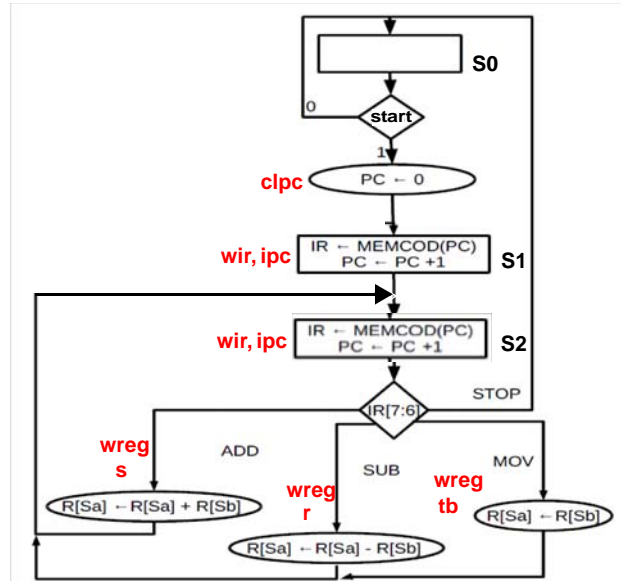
S0

0

start

1

clpc

PC ← 0

wir, ipc

IR ← MEMCOD(PC)
PC ← PC +1

S1

wir, ipc

IR ← MEMCOD(PC)
PC ← PC +1

S2

STOP

IR[7:6]

wregs

ADD

SUB

MOV

wregtb

wregr

R[Sa] ←R[Sa] + R[Sb]

R[Sa] ←R[Sb]

R[Sa] ←R[Sa] - R[Sb]